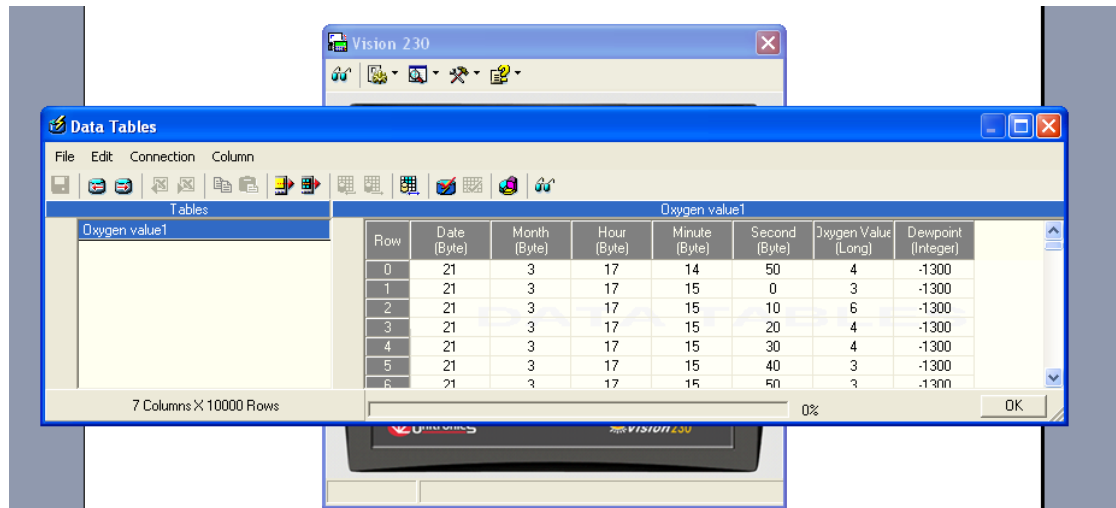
Vision 230

Data Tables

File Edit Connection Column

Tables

Oxygen value1

Oxygen value1

| Row | Date (Byte) | Month (Byte) | Hour (Byte) | Minute (Byte) | Second (Byte) | Oxygen Value (Long) | Dewpoint (Integer) |
|---|---|---|---|---|---|---|---|
| 0 | 21 | 3 | 17 | 14 | 50 | 4 | -1300 |
| 1 | 21 | 3 | 17 | 15 | 0 | 3 | -1300 |
| 2 | 21 | 3 | 17 | 15 | 10 | 6 | -1300 |
| 3 | 21 | 3 | 17 | 15 | 20 | 4 | -1300 |
| 4 | 21 | 3 | 17 | 15 | 30 | 4 | -1300 |
| 5 | 21 | 3 | 17 | 15 | 40 | 3 | -1300 |
| 6 | 21 | 3 | 17 | 15 | 50 | 3 | -1300 |

DATA TABLES

7 Columns X 10000 Rows

0%

OK

Unitronics

Vision230